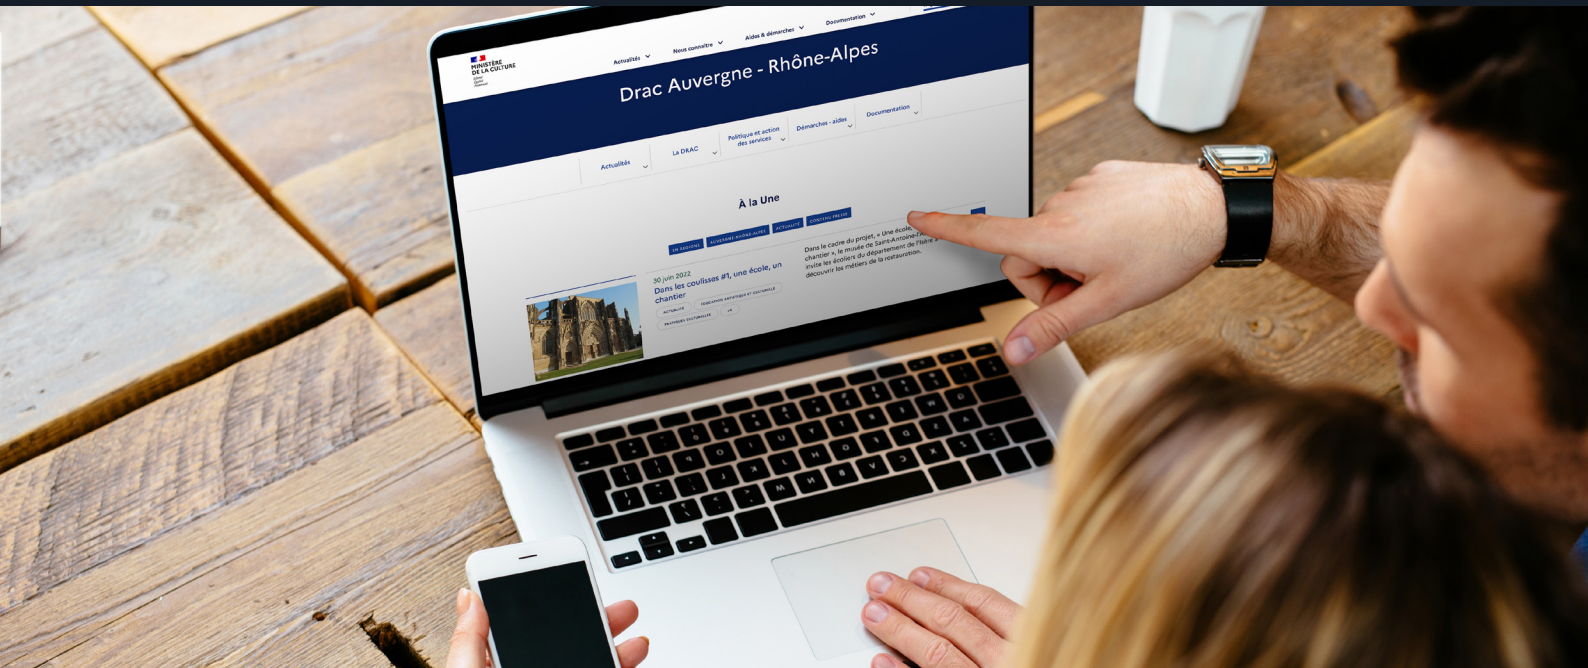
MINISTÈRE DE LA CULTURE

Actualités Nous connaître Aides & démarches Documentation

Drac Auvergne - Rhône-Alpes

Actualités La DRAC Politique et action des services Démarches - aides Documentation

À la Une

EN RÉGIONS AUVERGNE-RHÔNE-ALPES ACTUALITÉ CONTENU PRESSE

30 juin 2022
Dans les coulisses #1, une école, un chantier

ACTUALITÉ ÉDUCATION ARTISTIQUE ET CULTURELLE PRATIQUES CULTURELLES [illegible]

Dans le cadre du projet, « Une école, un chantier », le musée de Saint-Antoine-l'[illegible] invite les écoliers du département de l'Isère à découvrir les métiers de la restauration.